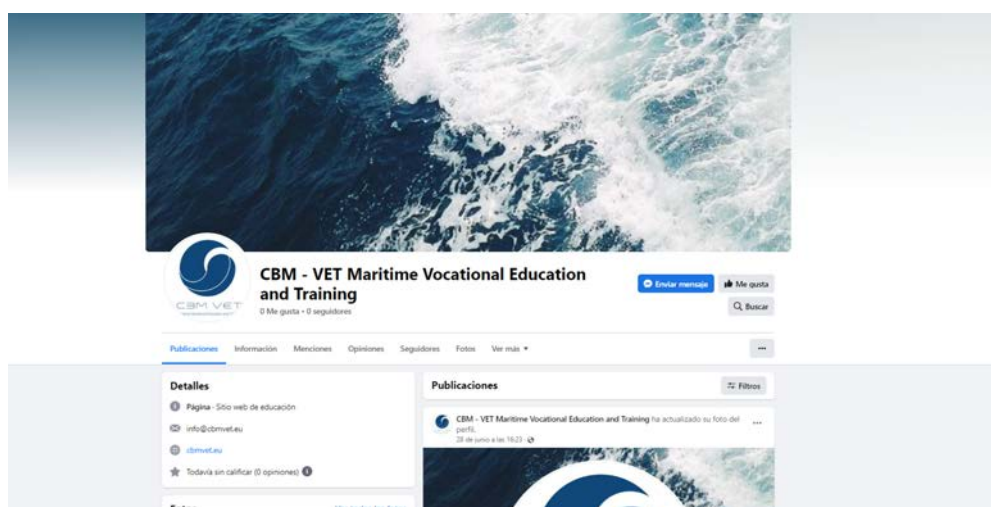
CBM - VET Maritime Vocational Education and Training

0 Me gusta • 0 seguidores

CBM VET

Enviar mensaje

Me gusta

Buscar

Publicaciones Información Menciones Opiniones Seguidores Fotos Ver más ▾

···

Detalles

Página · Sitio web de educación

info@cbmvet.eu

cbmvet.eu

Todavía sin calificar (0 opiniones)

Publicaciones

Filtros

CBM - VET Maritime Vocational Education and Training ha actualizado su foto del perfil.

28 de junio a las 16:23 ·

···